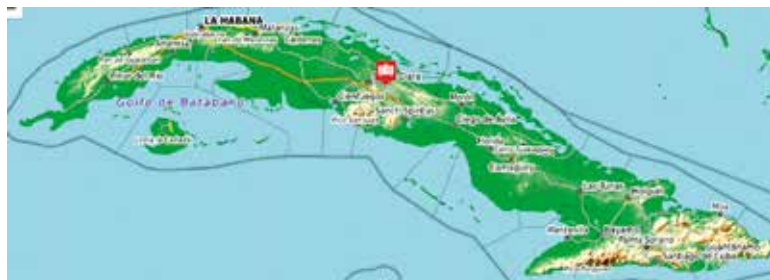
LA HABANA
Matanzas
Artemisa
Pinar del Río
Golfo de Batabanó
Isla de la Juventud
Cienfuegos
Santa Clara
Sancti Spíritus
Trinidad
Morón
Ciego de Ávila
Camagüey
Las Tunas
Holguín
Bayamo
Manzanillo
Palma Soriano
Santiago de Cuba
Guantánamo
Moa
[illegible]